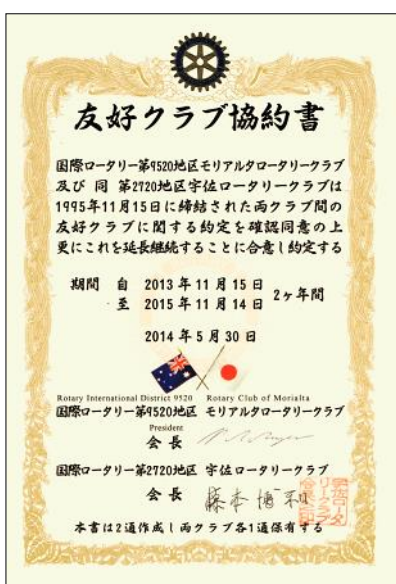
友好クラブ協約書

国際ロータリー第9520地区モリアルタロータリークラブ及び 同 第2720地区宇佐ロータリークラブは1995年11月15日に締結された両クラブ間の友好クラブに関する約定を確認同意の上更にこれを延長継続することに合意し約定する

期間 自 2013年11月15日
至 2015年11月14日 2ヶ年間

2014年5月30日

Rotary International District 9520 Rotary Club of Morialta
国際ロータリー第9520地区 モリアルタロータリークラブ
President
会長 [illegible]

国際ロータリー第2720地区 宇佐ロータリークラブ
会長 藤本博和 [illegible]

本書は2通作成し両クラブ各1通保有する